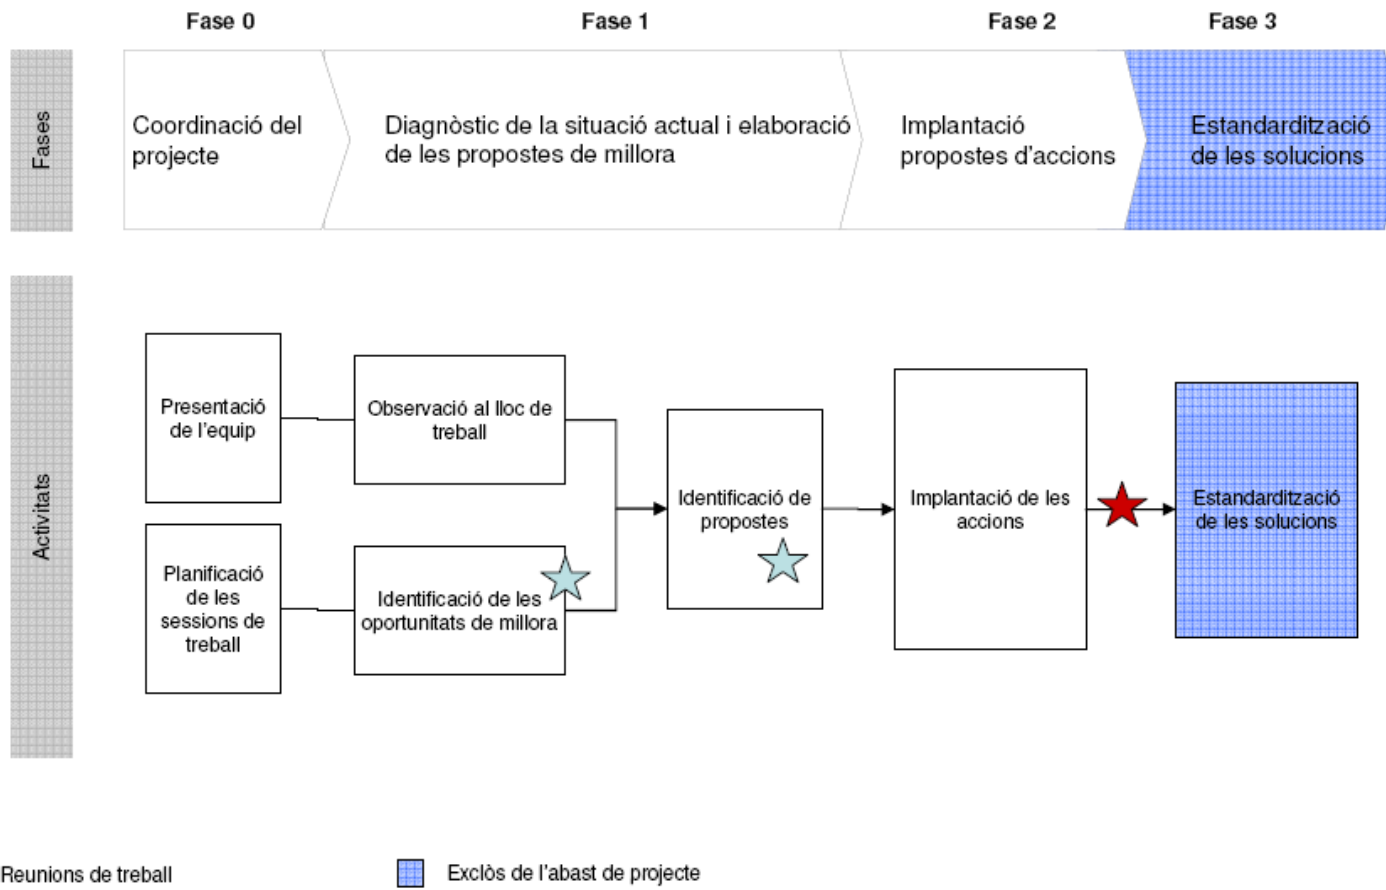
Fase 0
Fase 1
Fase 2
Fase 3

Fases

Coordinació del projecte

Diagnòstic de la situació actual i elaboració de les propostes de millora

Implantació propostes d'accions

Estandardització de les solucions

Activitats

Presentació de l'equip

Observació al lloc de treball

Planificació de les sessions de treball

Identificació de les oportunitats de millora

Identificació de propostes

Implantació de les accions

Estandardització de les solucions

Reunions de treball

Exclòs de l'abast de projecte